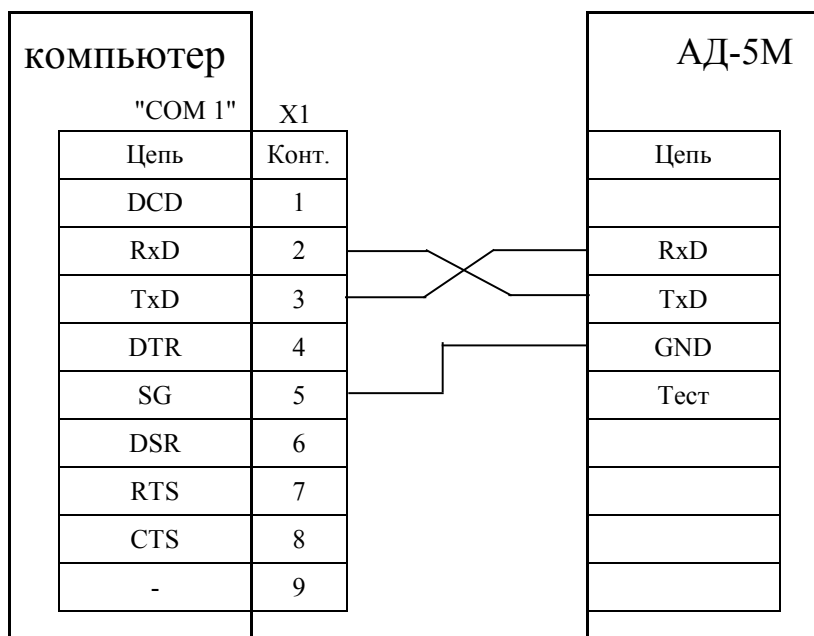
компьютер

"COM 1"

X1

| Цепь | Конт. |
|---|---|
| DCD | 1 |
| RxD | 2 |
| TxD | 3 |
| DTR | 4 |
| SG | 5 |
| DSR | 6 |
| RTS | 7 |
| CTS | 8 |
| - | 9 |

АД-5М

| Цепь |
|---|
| |
| RxD |
| TxD |
| GND |
| Тест |
| |
| |
| |
| |